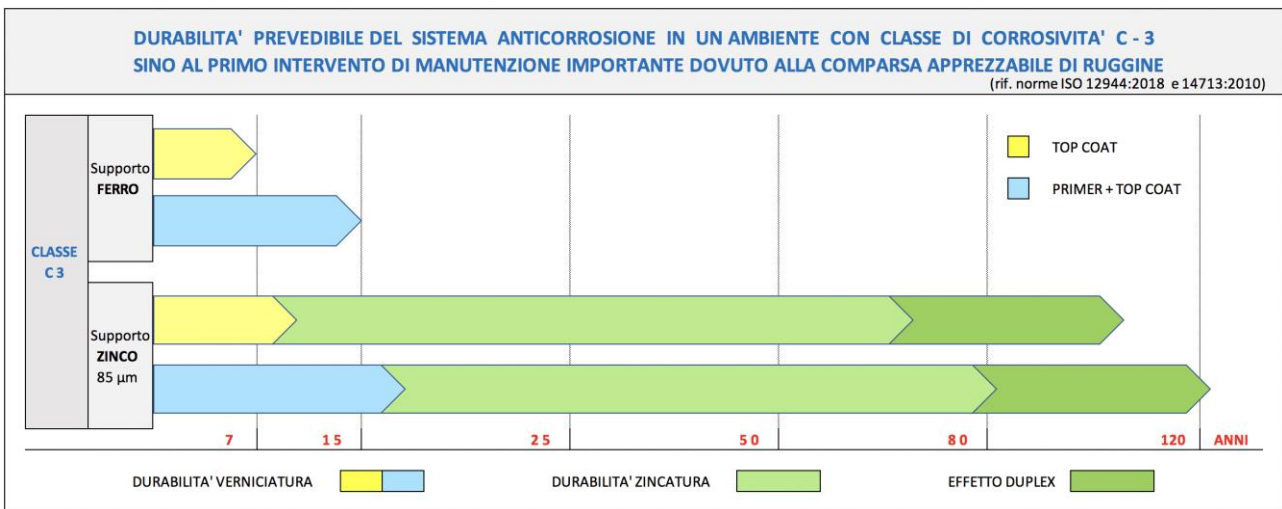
DURABILITA' PREVEDIBILE DEL SISTEMA ANTICORROSIONE IN UN AMBIENTE CON CLASSE DI CORROSIVITA' C - 3
SINO AL PRIMO INTERVENTO DI MANUTENZIONE IMPORTANTE DOVUTO ALLA COMPARSA APPREZZABILE DI RUGGINE
(rif. norme ISO 12944:2018 e 14713:2010)

CLASSE C 3

Supporto FERRO

Supporto ZINCO 85 µm

TOP COAT

PRIMER + TOP COAT

7 | 15 | 25 | 50 | 80 | 120 | ANNI

DURABILITA' VERNICIATURA

DURABILITA' ZINCATURA

EFFETTO DUPLEX